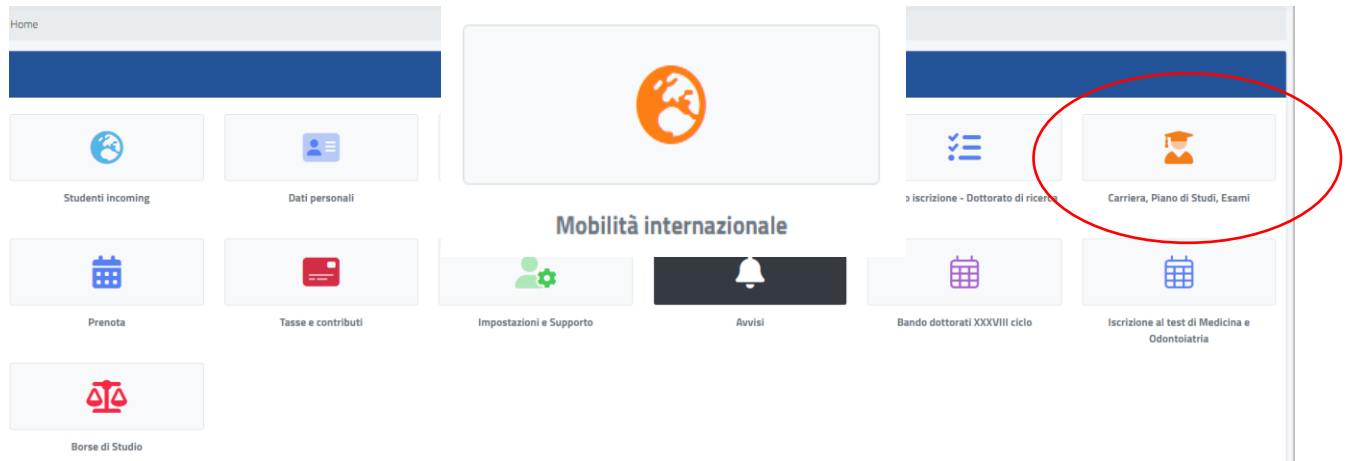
Home

Mobilità internazionale

Studenti incoming

Dati personali

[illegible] iscrizione - Dottorato di ricerca

Carriera, Piano di Studi, Esami

Prenota

Tasse e contributi

Impostazioni e Supporto

Avvisi

Bando dottorati XXXVIII ciclo

Iscrizione al test di Medicina e Odontoiatria

Borse di Studio